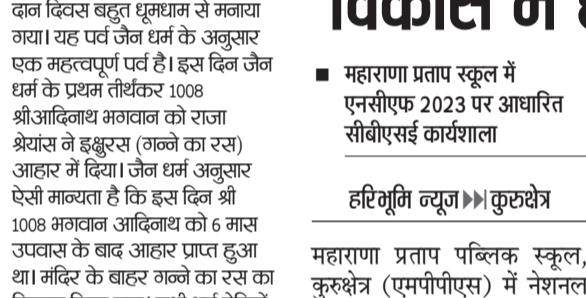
दान दिवस बहुत धूमधाम से मनाया गया। यह पर्व जैन धर्म के अनुसार एक महत्वपूर्ण पर्व है। इस दिन जैन धर्म के प्रथम तीर्थंकर 1008 श्रीआदिनाथ भगवान को राजा श्रेयांस ने इक्षुरस (गन्ने का रस) आहार में दिया। जैन धर्म अनुसार ऐसी मान्यता है कि इस दिन श्री 1008 भगवान आदिनाथ को 6 मास उपवास के बाद आहार प्राप्त हुआ था। मंदिर के बाहर गन्ने का रस का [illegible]

विकास में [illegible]

■ महाराणा प्रताप स्कूल में एनसीएफ 2023 पर आधारित सीबीएसई कार्यशाला

हरिभूमि न्यूज ▶▶| कुरुक्षेत्र

महाराणा प्रताप पब्लिक स्कूल, कुरुक्षेत्र (एमपीपीएस) में नेशनल